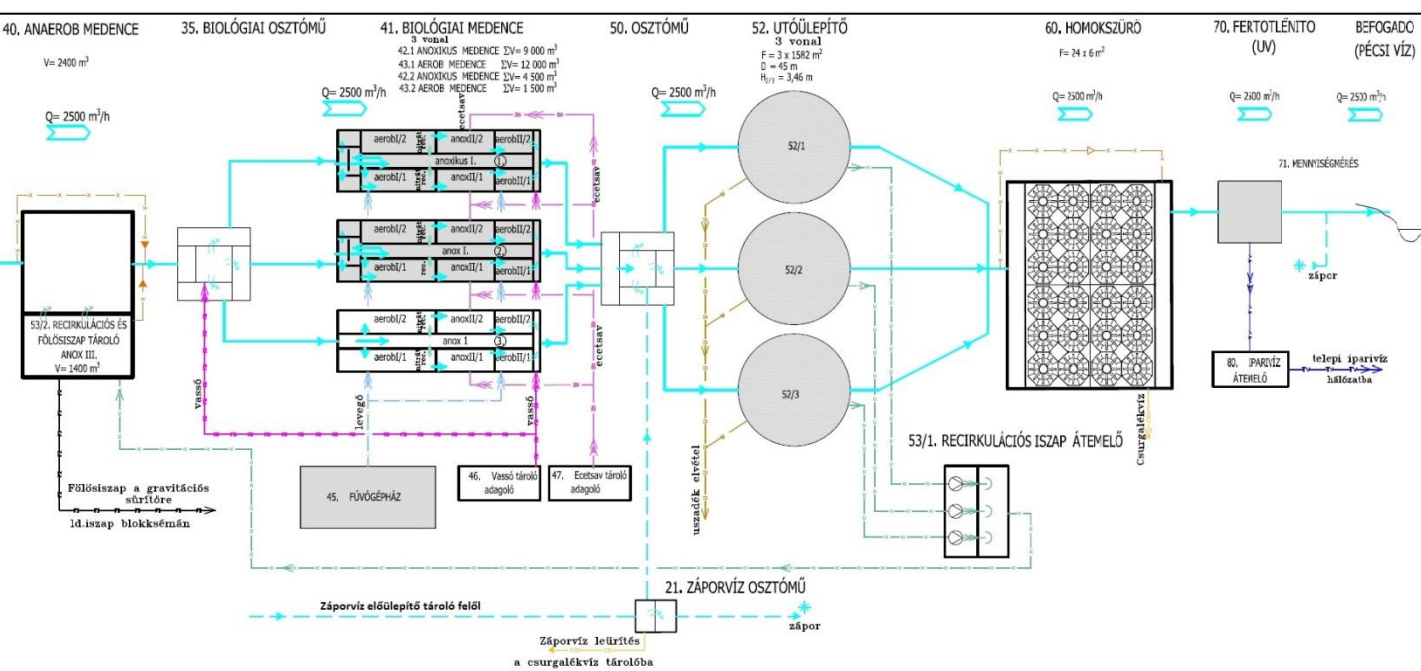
40. ANAEROB MEDENCE
V= 2400 m$^3$
Q= 2500 m$^3$/h

35. BIOLÓGIAI OSZTÓMŰ
Q= 2500 m$^3$/h

41. BIOLÓGIAI MEDENCE
3 vonal
42.1 ANOXIKUS MEDENCE ΣV= 9 000 m$^3$
43.1 AEROB MEDENCE ΣV= 12 000 m$^3$
42.2 ANOXIKUS MEDENCE ΣV= 4 500 m$^3$
43.2 AEROB MEDENCE ΣV= 1 500 m$^3$

50. OSZTÓMŰ
Q= 2500 m$^3$/h

52. UTÓÜLEPÍTŐ
3 vonal
F = 3 x 1582 m$^2$
D = 45 m
H$_{1/3}$ = 3,46 m

60. HOMOKSZŰRŐ
F= 24 x 6 m$^2$
Q= 2500 m$^3$/h

70. FERTŐTLENÍTŐ (UV)
Q= 2500 m$^3$/h

BEFOGADÓ (PÉCSI VÍZ)
Q= 2500 m$^3$/h

71. MENNYISÉGMÉRÉS

aerobI/2 nitrát rec. anoxII/2 aerobII/2
anoxikus I. ①
aerobI/1 nitrát rec. anoxI/1 aerobII/1
aerobI/2 nitrát rec. anoxII/2 aerobII/2
anox I. ②
aerobI/1 rec. anoxI/1 aerobII/1
aerobI/2 nitrát rec. anoxI/2 aerobII/2
anox I ③
aerobI/1 nitrát rec. anoxI/1 aerobII/1
ecetsav
ecetsav
ecetsav

52/1
52/2
52/3

53/2. RECIRKULÁCIÓS ÉS FÖLÖSISZAP TÁROLÓ ANOX III.
V= 1400 m$^3$

vassó
levegő
vassó

45. FÚVÓGÉPHÁZ
46. Vassó tároló adagoló
47. Ecetsav tároló adagoló

uszadék elvétel
Csurgalékvíz

53/1. RECIRKULÁCIÓS ISZAP ÁTEMELŐ

zápor
80. IPARIVÍZ ÁTEMELŐ
telepi ipariviz hálózatba

Fölösiszap a gravitációs sűrítőre
1d.iszap blokksémán

21. ZÁPORVÍZ OSZTÓMŰ
Záporvíz előülepítő tároló felől
zápor
Záporvíz leürítés a csurgalékvíz tárolóba